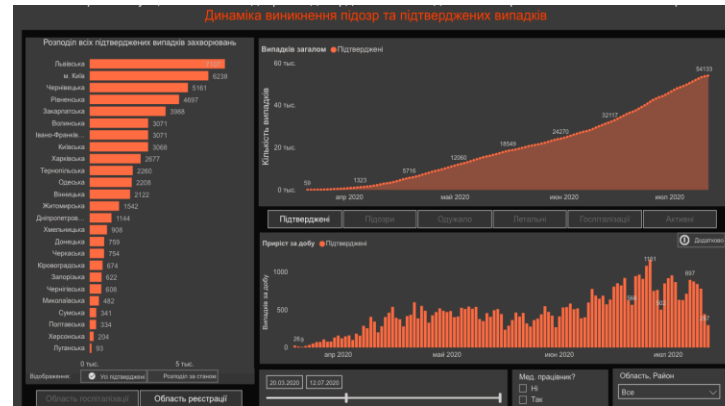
Динаміка виникнення підозр та підтверджених випадків

Розподіл всіх підтверджених випадків захворювань

| Область | Випадків |
|---|---|
| Львівська | 7102 |
| м. Київ | 6238 |
| Чернівецька | 5161 |
| Рівненська | 4697 |
| Закарпатська | 3988 |
| Волинська | 3071 |
| Івано-Франків... | 3071 |
| Київська | 3068 |
| Харківська | 2677 |
| Тернопільська | 2260 |
| Одеська | 2208 |
| Вінницька | 2122 |
| Житомирська | 1542 |
| Дніпропетров... | 1144 |
| Хмельницька | 908 |
| Донецька | 759 |
| Черкаська | 754 |
| Кіровоградська | 674 |
| Запорізька | 622 |
| Чернігівська | 608 |
| Миколаївська | 482 |
| Сумська | 341 |
| Полтавська | 334 |
| Херсонська | 204 |
| Луганська | 93 |

0 тис. 5 тис.

Відображення: Усі підтверджені Розподіл за станом

Область госпіталізації Область реєстрації

Випадків загалом ● Підтверджені

60 тис. 40 тис. 20 тис. 0 тис.

Кількість випадків

59 1323 5716 12060 18549 24270 32117 54133

апр 2020 май 2020 июн 2020 июл 2020

Підтверджені Підозри Одужало Летальні Госпіталізації Активні

Приріст за добу ● Підтверджені

Додатково

1000 500 0

Випадків за добу

28 1101 897 ... 

апр 2020 май 2020 июн 2020 июл 2020

20.03.2020 12.07.2020

Мед. працівник?
Ні
Так

Область, Район
Все